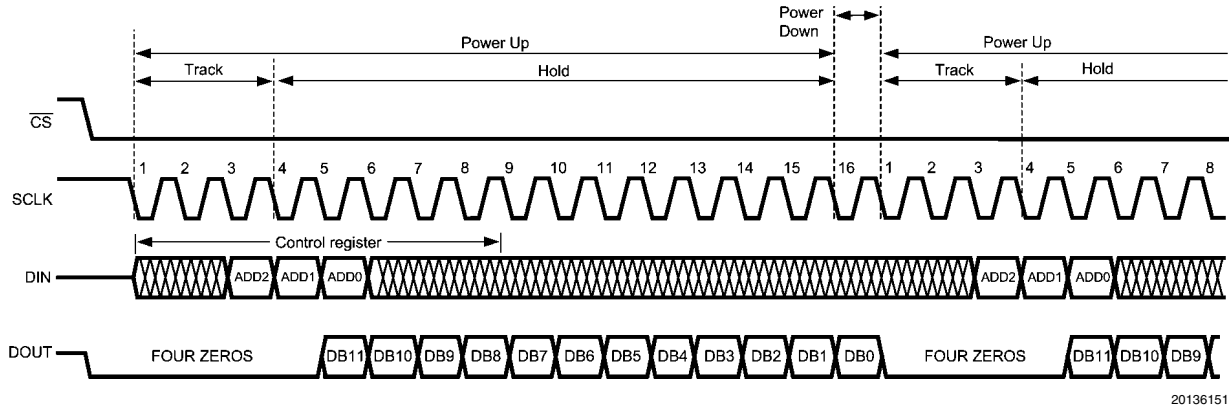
Power Down

Power Up

Track

Hold

Power Up

Track

Hold

$\overline{CS}$

SCLK

1 2 3 4 5 6 7 8 9 10 11 12 13 14 15 16 1 2 3 4 5 6 7 8

Control register

DIN

ADD2 ADD1 ADD0

ADD2 ADD1 ADD0

DOUT

FOUR ZEROS

DB11 DB10 DB9 DB8 DB7 DB6 DB5 DB4 DB3 DB2 DB1 DB0

FOUR ZEROS

DB11 DB10 DB9

20136151